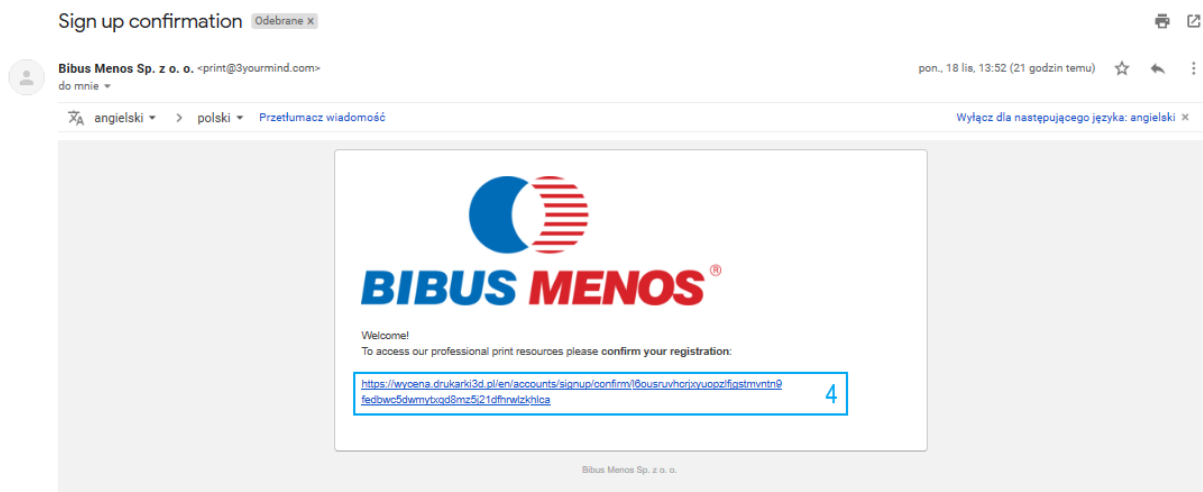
Sign up confirmation Odebrane ×

Bibus Menos Sp. z o. o. <print@3yourmind.com>
do mnie

pon., 18 lis, 13:52 (21 godzin temu)

angielski > polski Przetłumacz wiadomość

Wyłącz dla następującego języka: angielski ×

BIBUS MENOS®

Welcome!
To access our professional print resources please **confirm your registration**:

https://wycena.drukarki3d.pl/en/accounts/signup/confirm/l6ousruvhcrjxyuopzlfigstmvntn9fedbwc5dwmytxqd8mz5i21dfhrwlzkhlca

4

Bibus Menos Sp. z o. o.